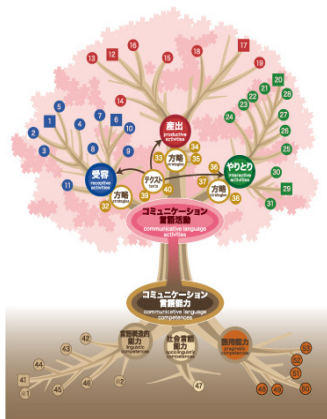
13
16
12
15
18
17
19
14
20
21
22
23
24
28
27
26
25
5
1
4
7
6
10
2
3
8
9
受容
receptive activities
11
産出
productive activities
33
方略
strategies
34
35
36
テクスト
texts
やりとり
interactive activities
37
方略
strategies
38
30
29
31
方略
strategies
32
39
40
コミュニケーション言語活動
communicative language activities
コミュニケーション言語能力
communicative language competences
言語構造的能力
linguistic competence
社会言語能力
sociolinguistic competence
語用能力
pragmatic competence
42
43
44
41
45
46
47
48
49
50
51
52
53